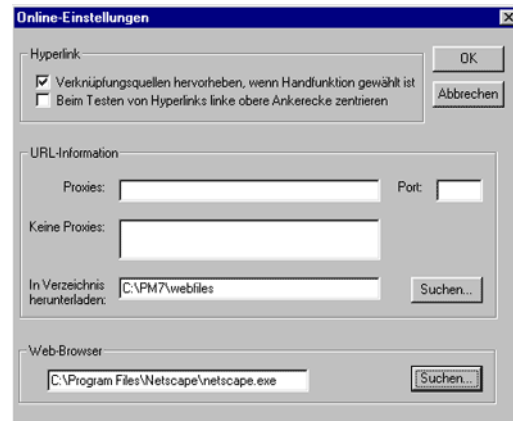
Online-Einstellungen

Hyperlink

OK

☑ Verknüpfungsquellen hervorheben, wenn Handfunktion gewählt ist

☐ Beim Testen von Hyperlinks linke obere Ankerecke zentrieren

Abbrechen

URL-Information

Proxies:

Port:

Keine Proxies:

In Verzeichnis herunterladen: C:\PM7\webfiles

Suchen...

Web-Browser

C:\Program Files\Netscape\netscape.exe

Suchen...